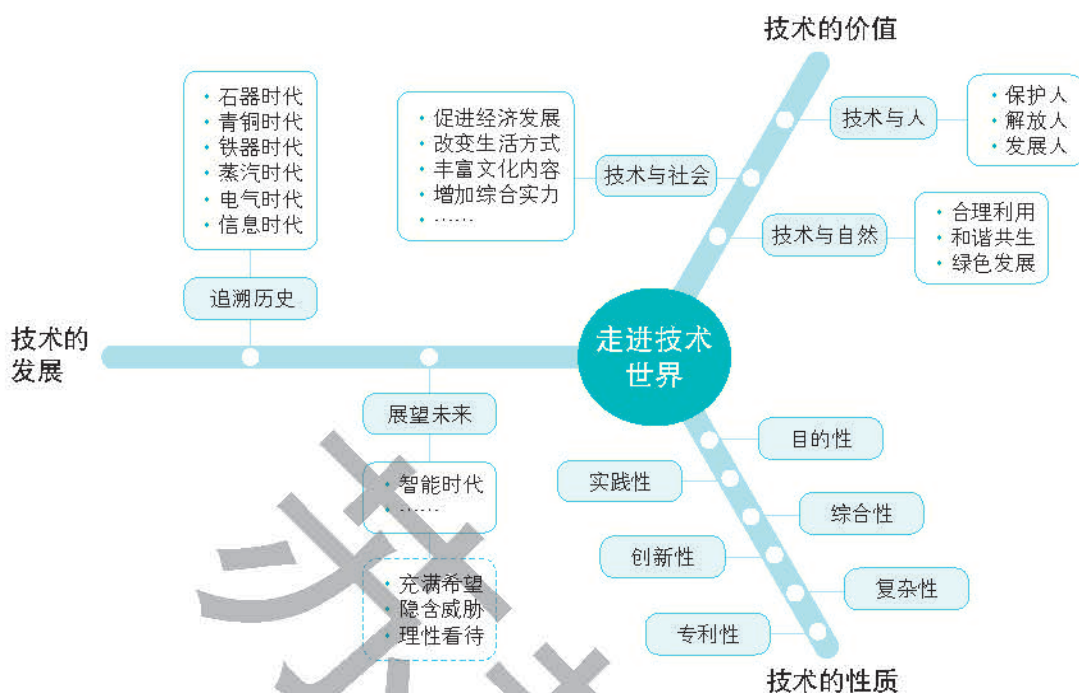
技术的价值

石器时代
青铜时代
铁器时代
蒸汽时代
电气时代
信息时代

促进经济发展
改变生活方式
丰富文化内容
增加综合实力
……

技术与人

保护人
解放人
发展人

技术与社会

技术与自然

合理利用
和谐共生
绿色发展

追溯历史

技术的发展

走进技术世界

展望未来

目的性

实践性

智能时代
……

综合性

创新性

充满希望
隐含威胁
理性看待

复杂性

专利性

技术的性质